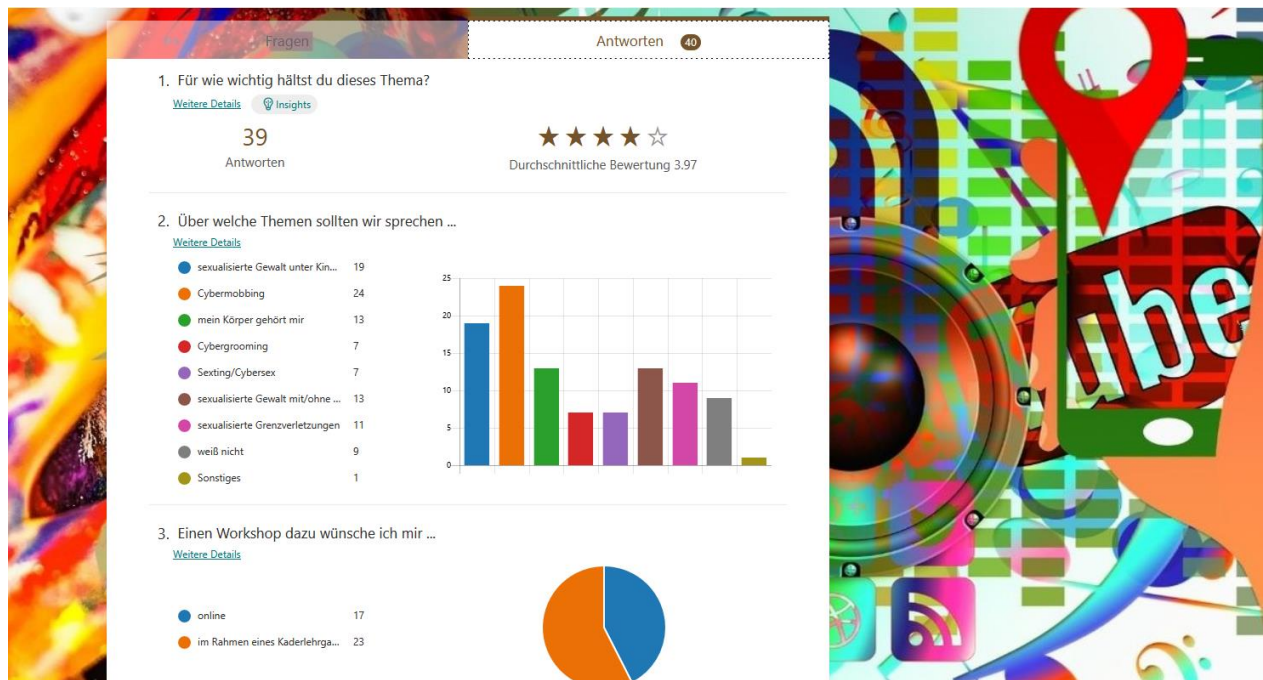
Fragen

Antworten 40

1. Für wie wichtig hältst du dieses Thema?

Weitere Details

Insights

39

Antworten

★★★★☆

Durchschnittliche Bewertung 3.97

2. Über welche Themen sollten wir sprechen ...

Weitere Details

| | |
|---|---|
| sexualisierte Gewalt unter Kin... | 19 |
| Cybermobbing | 24 |
| mein Körper gehört mir | 13 |
| Cybergrooming | 7 |
| Sexting/Cybersex | 7 |
| sexualisierte Gewalt mit/ohne ... | 13 |
| sexualisierte Grenzverletzungen | 11 |
| weiß nicht | 9 |
| Sonstiges | 1 |

25
20
15
10
5
0

3. Einen Workshop dazu wünsche ich mir ...

Weitere Details

| | |
|---|---|
| online | 17 |
| im Rahmen eines Kaderlehrga... | 23 |

ube